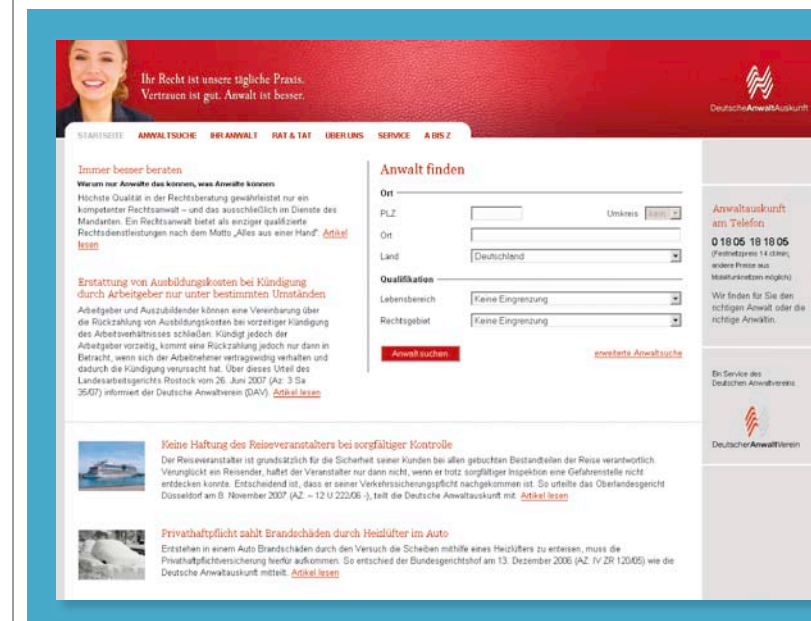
Ihr Recht ist unsere tägliche Praxis.
Vertrauen ist gut. Anwalt ist besser.

DeutscheAnwaltAuskunft

STARTSEITE ANWALTSUCHE IHR ANWALT RAT & TAT ÜBER UNS SERVICE A BIS Z

Immer besser beraten

Warum nur Anwälte das können, was Anwälte können

Höchste Qualität in der Rechtsberatung gewährleistet nur ein kompetenter Rechtsanwalt – und das ausschließlich im Dienste des Mandanten. Ein Rechtsanwalt bietet als einziger qualifizierte Rechtsdienstleistungen nach dem Motto „Alles aus einer Hand". Artikel lesen

Erstattung von Ausbildungskosten bei Kündigung durch Arbeitgeber nur unter bestimmten Umständen

Arbeitgeber und Auszubildender können eine Vereinbarung über die Rückzahlung von Ausbildungskosten bei vorzeitiger Kündigung des Arbeitsverhältnisses schließen. Kündigt jedoch der Arbeitgeber vorzeitig, kommt eine Rückzahlung jedoch nur dann in Betracht, wenn sich der Arbeitnehmer vertragswidrig verhalten und dadurch die Kündigung verursacht hat. Über dieses Urteil des Landesarbeitsgerichts Rostock vom 26. Juni 2007 (Az: 3 Sa 35/07) informiert der Deutsche Anwaltverein (DAV). Artikel lesen

Anwalt finden

Ort

PLZ

Umkreis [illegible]

Ort

Land Deutschland

Qualifikation

Lebensbereich Keine Eingrenzung

Rechtsgebiet Keine Eingrenzung

Anwalt suchen

erweiterte Anwaltsuche

Anwaltsauskunft am Telefon

0 18 05 18 18 05

(Festnetzpreis 14 ct/min; andere Preise aus Mobilfunknetzen möglich)

Wir finden für Sie den richtigen Anwalt oder die richtige Anwältin.

Ein Service des Deutschen Anwaltvereins

DeutscherAnwaltVerein

Keine Haftung des Reiseveranstalters bei sorgfältiger Kontrolle

Der Reiseveranstalter ist grundsätzlich für die Sicherheit seiner Kunden bei allen gebuchten Bestandteilen der Reise verantwortlich. Verunglückt ein Reisender, haftet der Veranstalter nur dann nicht, wenn er trotz sorgfältiger Inspektion eine Gefahrenstelle nicht entdecken konnte. Entscheidend ist, dass er seiner Verkehrssicherungspflicht nachgekommen ist. So urteilte das Oberlandesgericht Düsseldorf am 8. November 2007 (AZ: – 12 U 222/06 -), teilt die Deutsche Anwaltauskunft mit. Artikel lesen

Privathaftpflicht zahlt Brandschäden durch Heizlüfter im Auto

Entstehen in einem Auto Brandschäden durch den Versuch die Scheiben mithilfe eines Heizlüfters zu enteisen, muss die Privathaftpflichtversicherung hierfür aufkommen. So entschied der Bundesgerichtshof am 13. Dezember 2006 (AZ: IV ZR 120/05) wie die Deutsche Anwaltauskunft mitteilt. Artikel lesen